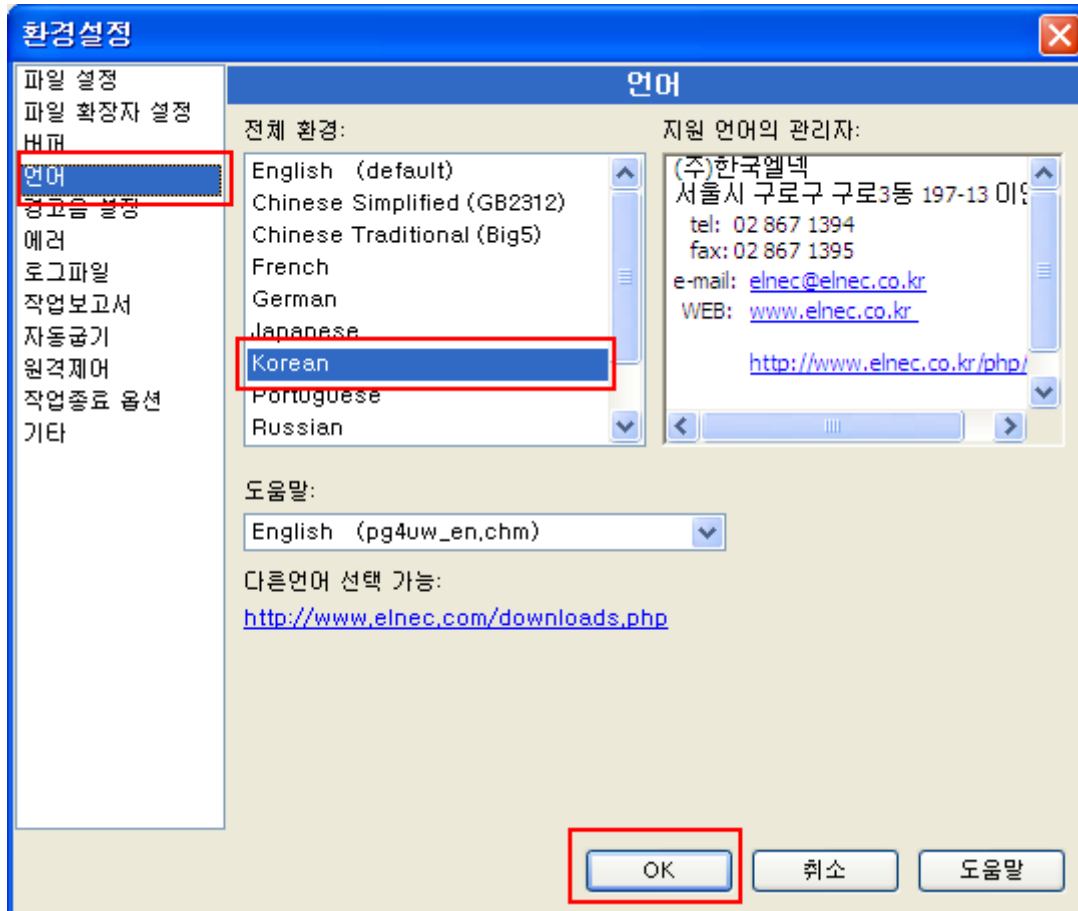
환경설정

파일 설정
파일 확장자 설정
버퍼
언어
경고음 설정
에러
로그파일
작업보고서
자동굽기
원격제어
작업종료 옵션
기타

언어

전체 환경:
English (default)
Chinese Simplified (GB2312)
Chinese Traditional (Big5)
French
German
Japanese
Korean
Portuguese
Russian

지원 언어의 관리자:
(주)한국엘넥
서울시 구로구 구로3동 197-13 이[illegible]
tel: 02 867 1394
fax: 02 867 1395
e-mail: elnec@elnec.co.kr
WEB: www.elnec.co.kr
http://www.elnec.co.kr/php/

도움말:
English (pg4uw_en,chm)

다른언어 선택 가능:
http://www,elnec,com/downloads,php

OK
취소
도움말